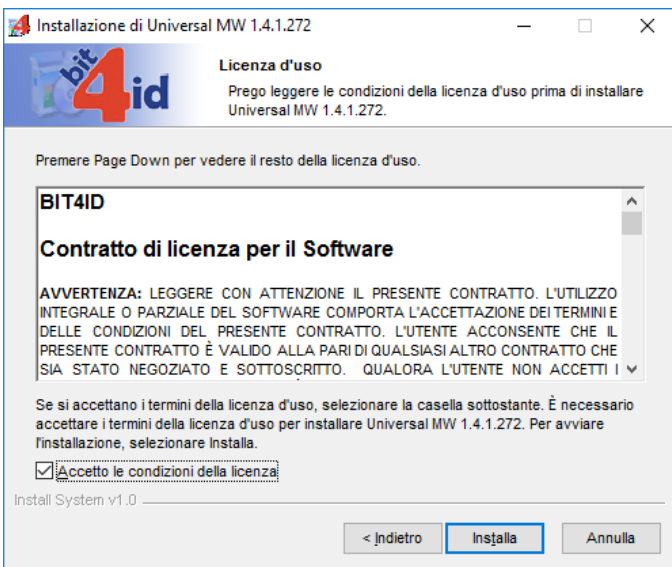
Installazione di Universal MW 1.4.1.272

bit4id

Licenza d'uso

Prego leggere le condizioni della licenza d'uso prima di installare Universal MW 1.4.1.272.

Premere Page Down per vedere il resto della licenza d'uso.

BIT4ID

Contratto di licenza per il Software

AVVERTENZA: LEGGERE CON ATTENZIONE IL PRESENTE CONTRATTO. L'UTILIZZO INTEGRALE O PARZIALE DEL SOFTWARE COMPORTA L'ACCETTAZIONE DEI TERMINI E DELLE CONDIZIONI DEL PRESENTE CONTRATTO. L'UTENTE ACCONSENTE CHE IL PRESENTE CONTRATTO È VALIDO ALLA PARI DI QUALSIASI ALTRO CONTRATTO CHE SIA STATO NEGOZIATO E SOTTOSCRITTO. QUALORA L'UTENTE NON ACCETTI I

Se si accettano i termini della licenza d'uso, selezionare la casella sottostante. È necessario accettare i termini della licenza d'uso per installare Universal MW 1.4.1.272. Per avviare l'installazione, selezionare Installa.

Accetto le condizioni della licenza

Install System v1.0

< Indietro

Installa

Annulla